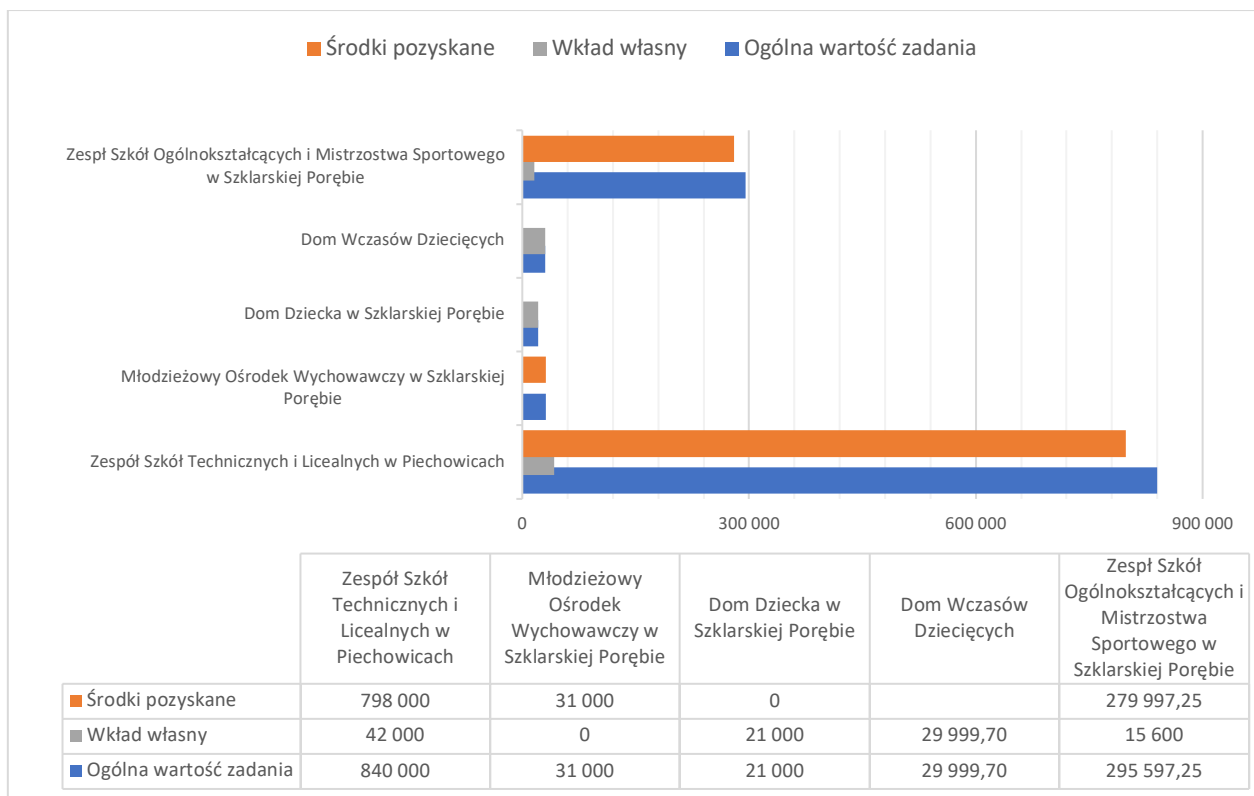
Środki pozyskane Wkład własny Ogólna wartość zadania

Zespł Szkół Ogólnokształcących i Mistrzostwa Sportowego w Szklarskiej Porębie

Dom Wczasów Dziecięcych

Dom Dziecka w Szklarskiej Porębie

Młodzieżowy Ośrodek Wychowawczy w Szklarskiej Porębie

Zespół Szkół Technicznych i Licealnych w Piechowicach

0 300 000 600 000 900 000

| | Zespół Szkół Technicznych i Licealnych w Piechowicach | Młodzieżowy Ośrodek Wychowawczy w Szklarskiej Porębie | Dom Dziecka w Szklarskiej Porębie | Dom Wczasów Dziecięcych | Zespł Szkół Ogólnokształcących i Mistrzostwa Sportowego w Szklarskiej Porębie |
|---|---|---|---|---|---|
| Środki pozyskane | 798 000 | 31 000 | 0 | | 279 997,25 |
| Wkład własny | 42 000 | 0 | 21 000 | 29 999,70 | 15 600 |
| Ogólna wartość zadania | 840 000 | 31 000 | 21 000 | 29 999,70 | 295 597,25 |